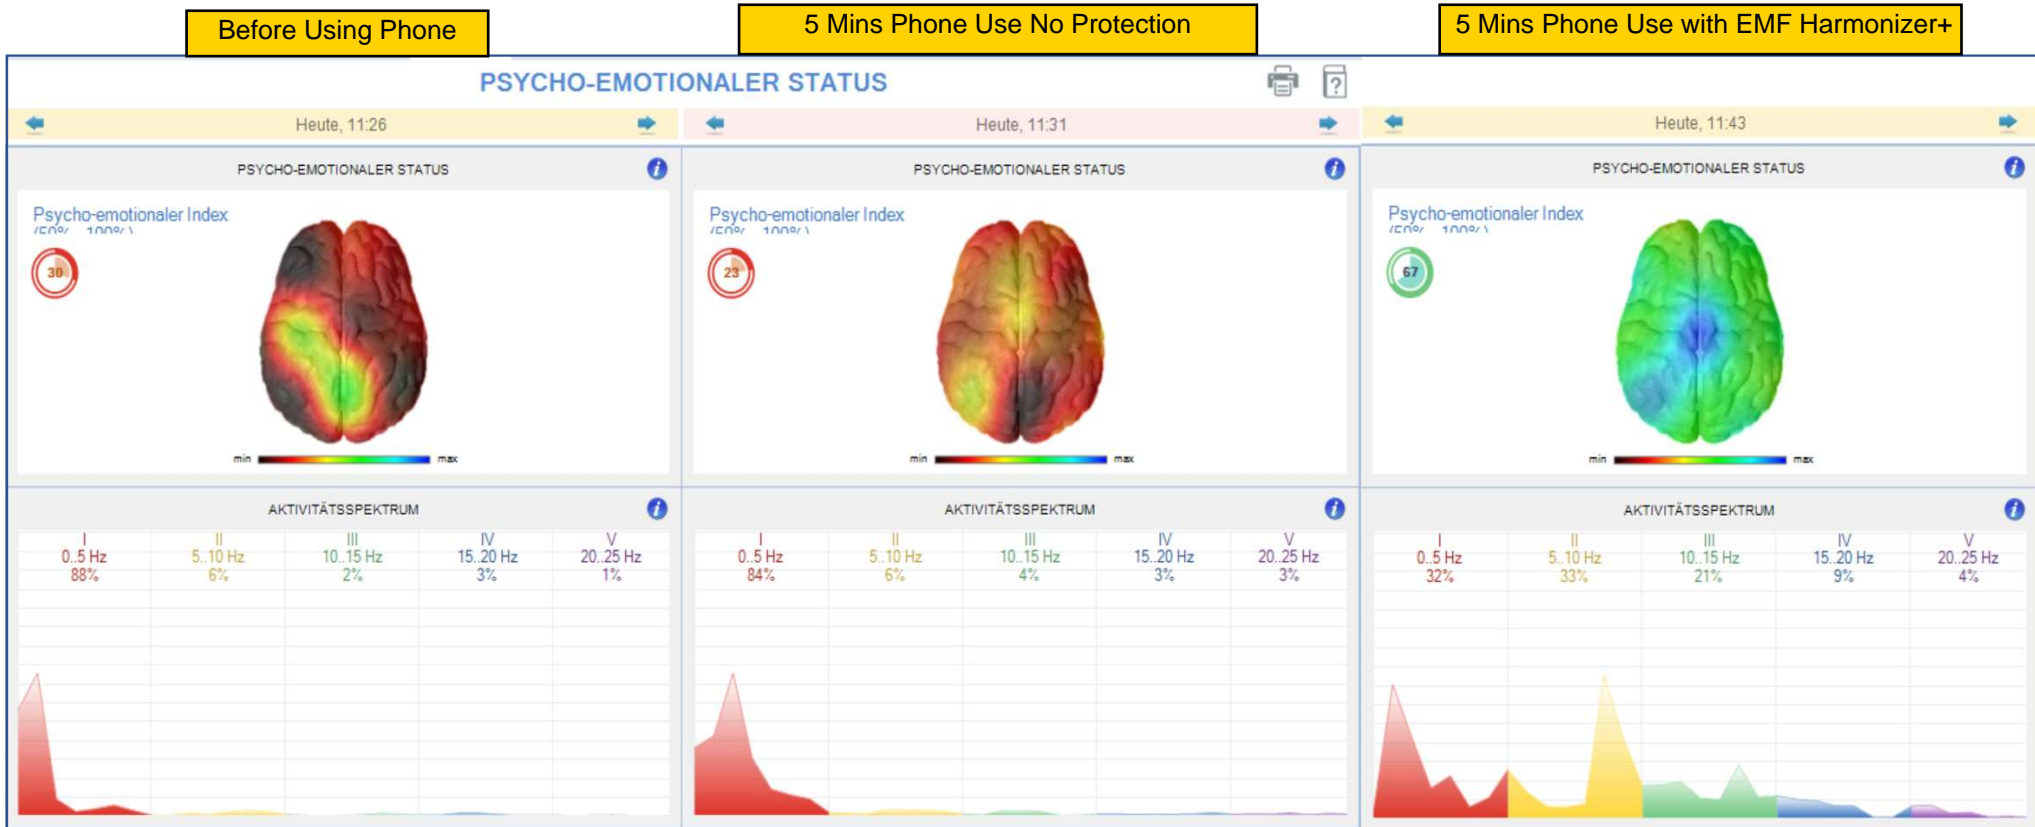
Before Using Phone

5 Mins Phone Use No Protection

5 Mins Phone Use with EMF Harmonizer+

PSYCHO-EMOTIONALER STATUS

Heute, 11:26

PSYCHO-EMOTIONALER STATUS

Psycho-emotionaler Index
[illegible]

30

min max

AKTIVITÄTSSPEKTRUM

| I | II | III | IV | V |
|---|---|---|---|---|
| 0..5 Hz | 5..10 Hz | 10..15 Hz | 15..20 Hz | 20..25 Hz |
| 88% | 6% | 2% | 3% | 1% |

Heute, 11:31

PSYCHO-EMOTIONALER STATUS

Psycho-emotionaler Index
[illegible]

23

min max

AKTIVITÄTSSPEKTRUM

| I | II | III | IV | V |
|---|---|---|---|---|
| 0..5 Hz | 5..10 Hz | 10..15 Hz | 15..20 Hz | 20..25 Hz |
| 84% | 6% | 4% | 3% | 3% |

Heute, 11:43

PSYCHO-EMOTIONALER STATUS

Psycho-emotionaler Index
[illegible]

67

min max

AKTIVITÄTSSPEKTRUM

| I | II | III | IV | V |
|---|---|---|---|---|
| 0..5 Hz | 5..10 Hz | 10..15 Hz | 15..20 Hz | 20..25 Hz |
| 32% | 33% | 21% | 9% | 4% |